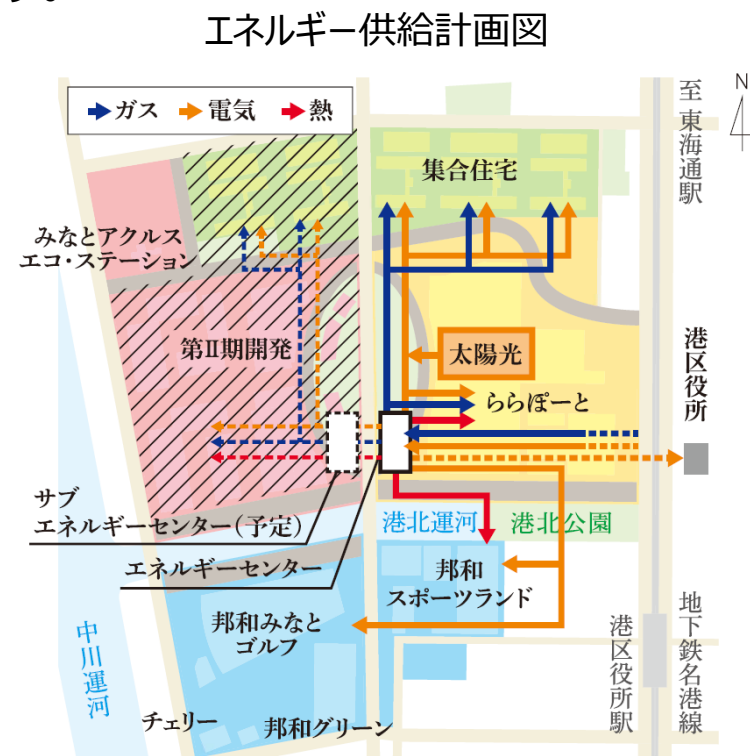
エネルギー供給計画図

ガス　電気　熱

N

至東海通駅

集合住宅

みなとアクルス
エコ・ステーション

第II期開発

太陽光

ららぽーと

港区役所

サブ
エネルギーセンター（予定）

エネルギーセンター

港北運河　港北公園

邦和
スポーツランド

邦和みなと
ゴルフ

中川運河

地下鉄名港線

港区役所駅

チェリー

邦和グリーン